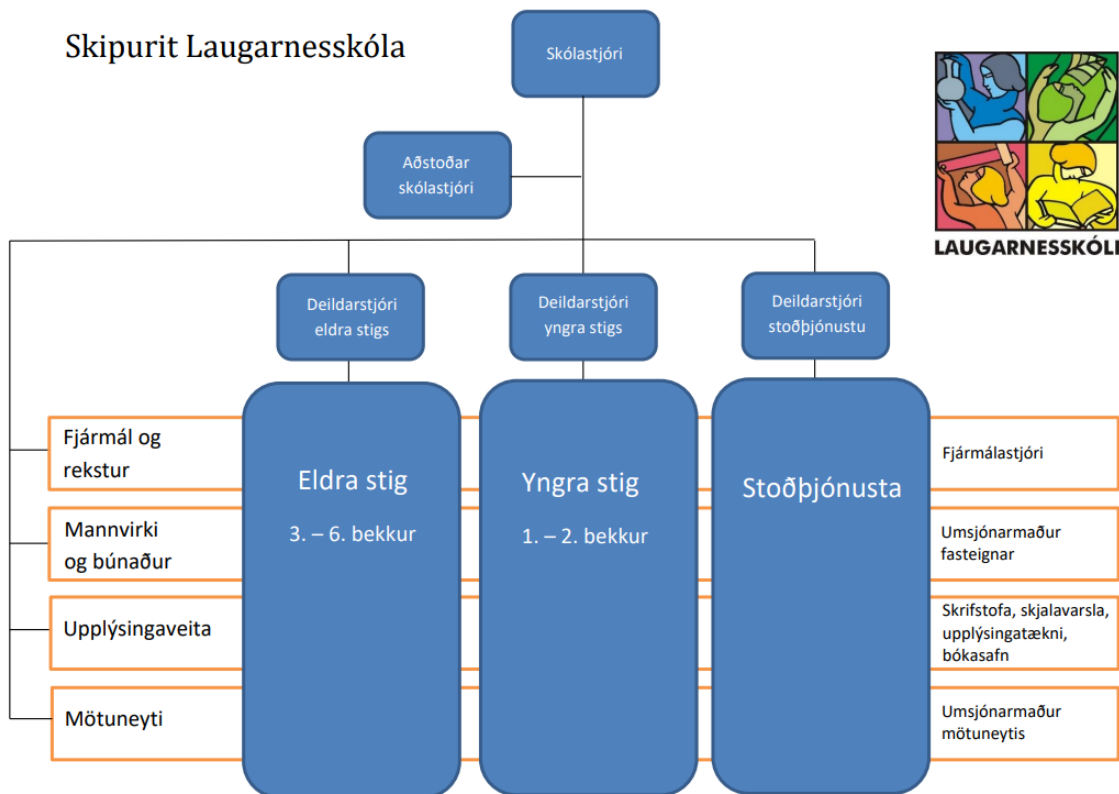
Skipurit Laugarnesskóla

Skólastjóri

Aðstoðar skólastjóri

LAUGARNESSKÓLI

Deildarstjóri eldra stigs

Deildarstjóri yngra stigs

Deildarstjóri stoðþjónustu

Fjármál og rekstur

Mannvirki og búnaður

Upplýsingaveita

Mötuneyti

Eldra stig

3. – 6. bekkur

Yngra stig

1. – 2. bekkur

Stoðþjónusta

Fjármálastjóri

Umsjónarmaður fasteignar

Skrifstofa, skjalavarsla, upplýsingatækni, bókasafn

Umsjónarmaður mötuneytis